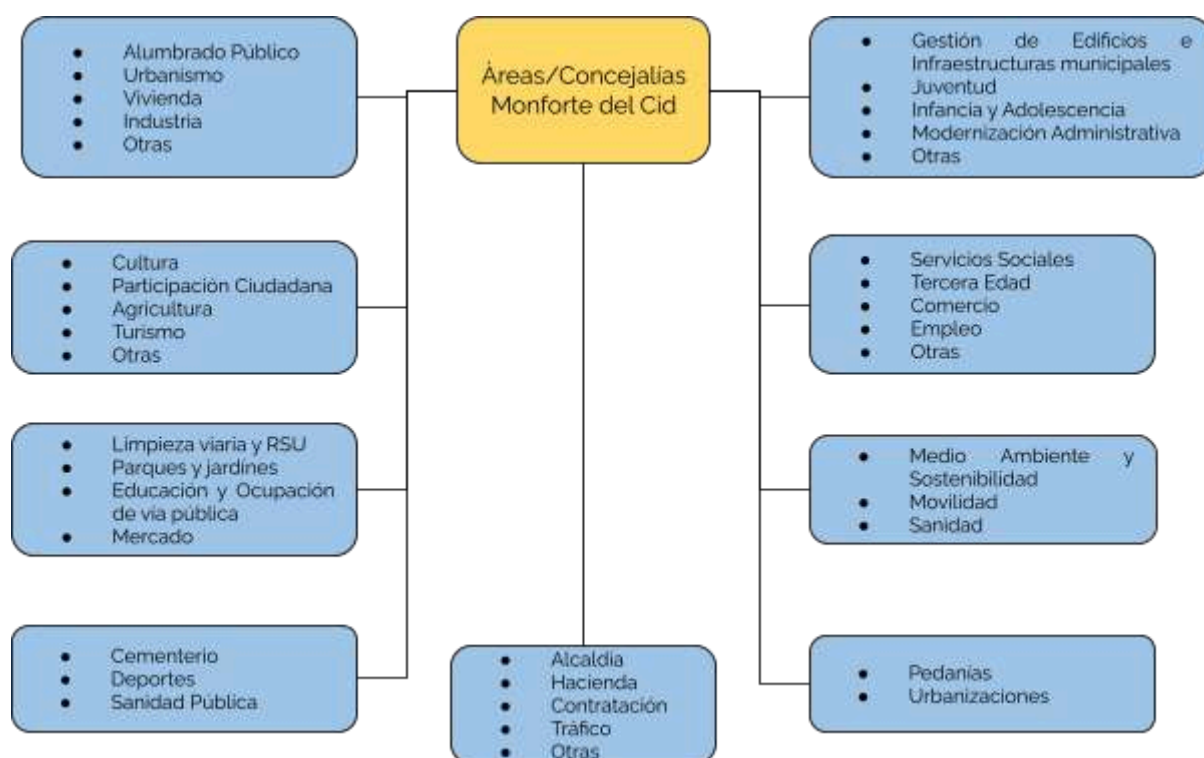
Áreas/Concejalías Monforte del Cid

- Alumbrado Público
- Urbanismo
- Vivienda
- Industria
- Otras

- Cultura
- Participación Ciudadana
- Agricultura
- Turismo
- Otras

- Limpieza viaria y RSU
- Parques y jardines
- Educación y Ocupación de vía pública
- Mercado

- Cementerio
- Deportes
- Sanidad Pública

- Alcaldía
- Hacienda
- Contratación
- Tráfico
- Otras

- Gestión de Edificios e Infraestructuras municipales
- Juventud
- Infancia y Adolescencia
- Modernización Administrativa
- Otras

- Servicios Sociales
- Tercera Edad
- Comercio
- Empleo
- Otras

- Medio Ambiente y Sostenibilidad
- Movilidad
- Sanidad

- Pedanías
- Urbanizaciones